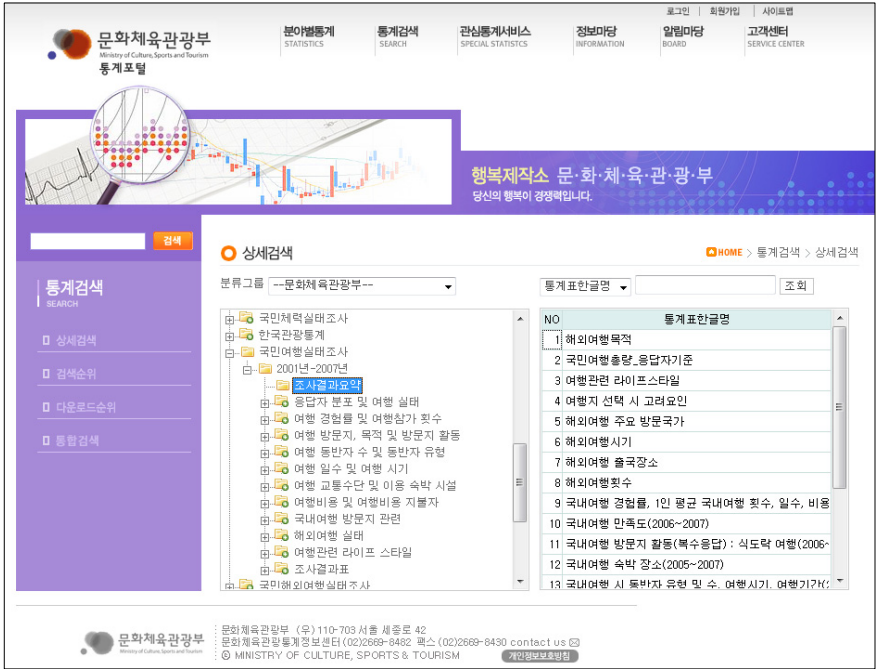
로그인 | 회원가입 | 사이트맵

문화체육관광부
Ministry of Culture, Sports and Tourism
통계포털

분야별통계 STATISTICS
통계검색 SEARCH
관심통계서비스 SPECIAL STATISTICS
정보마당 INFORMATION
알림마당 BOARD
고객센터 SERVICE CENTER

행복제작소 문·화·체·육·관·광·부
당신의 행복이 경쟁력입니다.

검색

통계검색
SEARCH

상세검색
검색순위
다운로드순위
통합검색

상세검색

HOME > 통계검색 > 상세검색

분류그룹 --문화체육관광부--

국민체력실태조사
한국관광통계
국민여행실태조사
2001년~2007년
조사결과요약
응답자 분포 및 여행 실태
여행 경험률 및 여행참가 횟수
여행 방문지, 목적 및 방문지 활동
여행 동반자 수 및 동반자 유형
여행 일수 및 여행 시기
여행 교통수단 및 이용 숙박 시설
여행비용 및 여행비용 지불자
국내여행 방문지 관련
해외여행 실태
여행관련 라이프 스타일
조사결과표
국민해외여행실태조사

통계표한글명 | 조회

| NO | 통계표한글명 |
|---|---|
| 1 | 해외여행목적 |
| 2 | 국민여행총량_응답자기준 |
| 3 | 여행관련 라이프스타일 |
| 4 | 여행지 선택 시 고려요인 |
| 5 | 해외여행 주요 방문국가 |
| 6 | 해외여행시기 |
| 7 | 해외여행 출국장소 |
| 8 | 해외여행횟수 |
| 9 | 국내여행 경험률, 1인 평균 국내여행 횟수, 일수, 비용 |
| 10 | 국내여행 만족도(2006~2007) |
| 11 | 국내여행 방문지 활동(복수응답) : 식도락 여행(2006~ |
| 12 | 국내여행 숙박 장소(2005~2007) |
| 13 | 국내여행 시 동반자 유형 및 수, 여행시기, 여행기간(2 |

문화체육관광부
Ministry of Culture, Sports and Tourism

문화체육관광부 (우) 110-703 서울 세종로 42
문화체육관광부통계정보센터 (02)2669-8482 팩스 (02)2669-8430 contact us
ⓒ MINISTRY OF CULTURE, SPORTS & TOURISM
개인정보보호방침